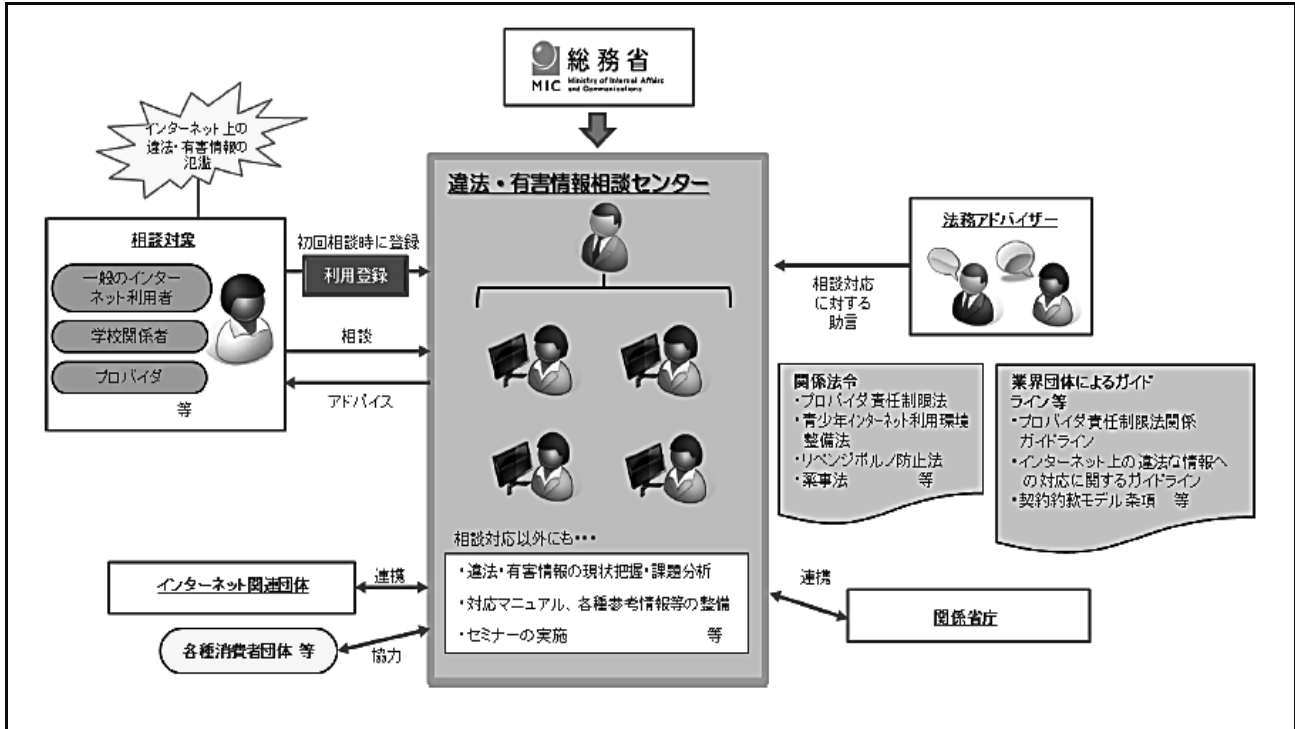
総務省
MIC Ministry of Internal Affairs and Communications

インターネット上の違法・有害情報の氾濫

違法・有害情報相談センター

相談対象
一般のインターネット利用者
学校関係者
プロバイダ
等

初回相談時に登録
利用登録

相談

アドバイス

法務アドバイザー

相談対応に対する助言

関係法令
・プロバイダ責任制限法
・青少年インターネット利用環境整備法
・リベンジポルノ防止法
・薬事法 等

業界団体によるガイドライン等
・プロバイダ責任制限法関係ガイドライン
・インターネット上の違法な情報への対応に関するガイドライン
・契約約款モデル条項 等

相談対応以外にも・・・
・違法・有害情報の現状把握・課題分析
・対応マニュアル、各種参考情報等の整備
・セミナーの実施 等

インターネット関連団体
連携

各種消費者団体 等
協力

連携
関係省庁